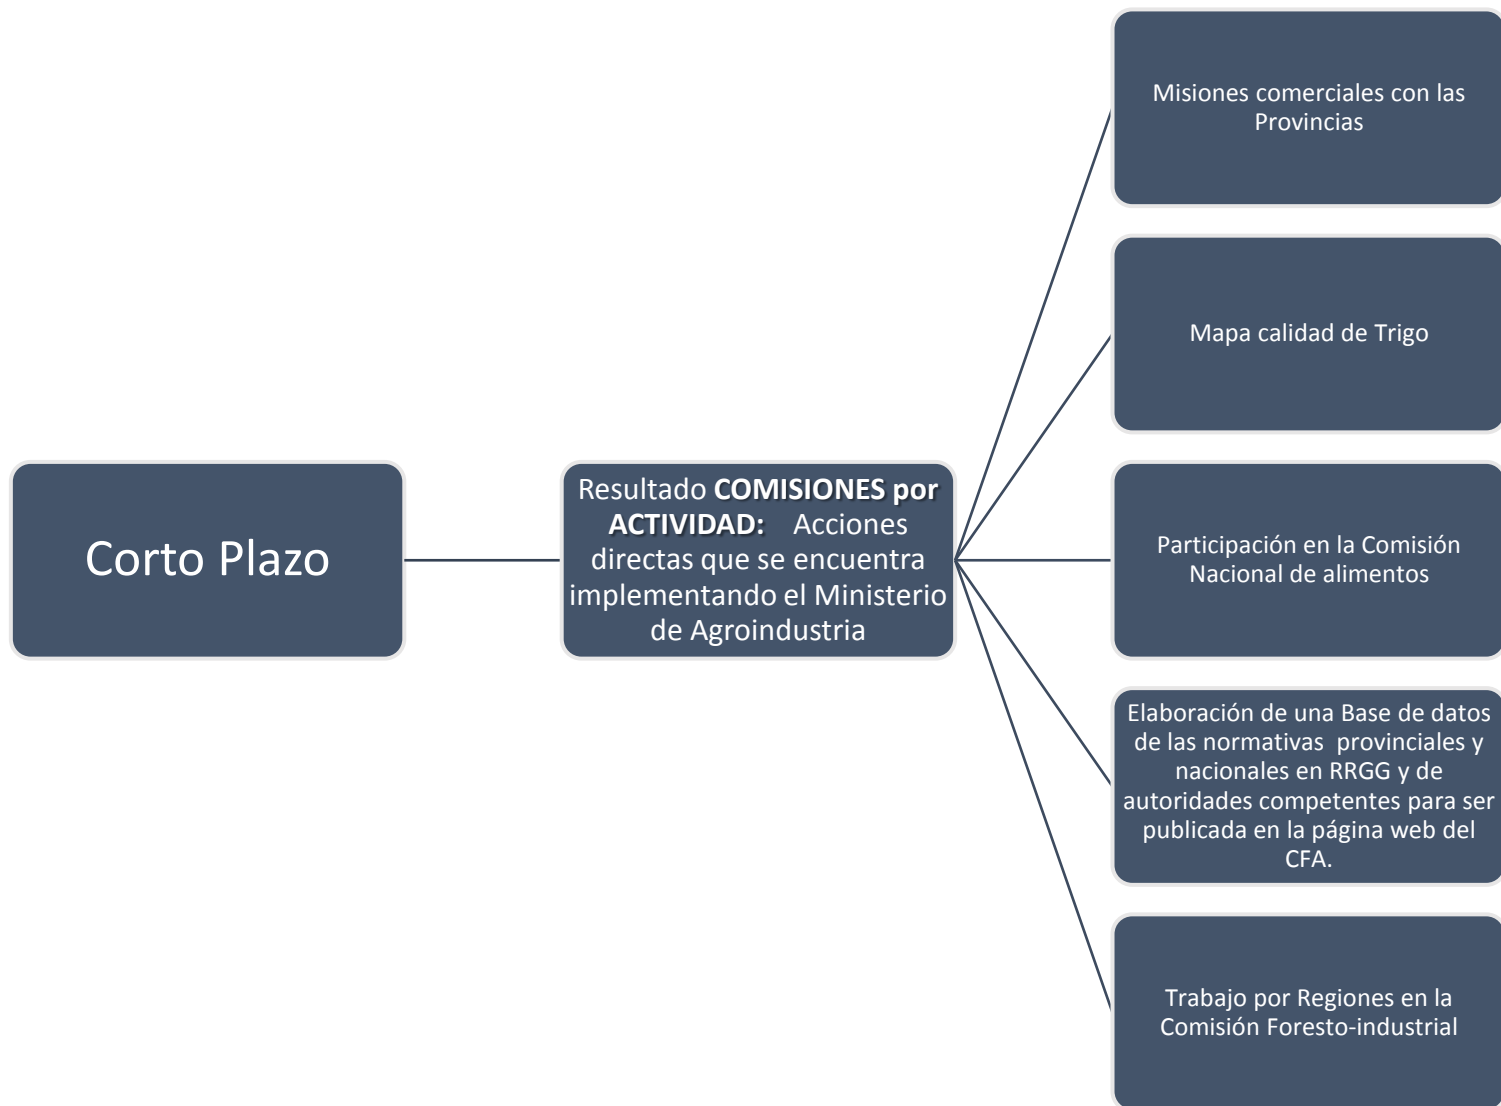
Corto Plazo

Resultado **COMISIONES por ACTIVIDAD:** Acciones directas que se encuentra implementando el Ministerio de Agroindustria

Misiones comerciales con las Provincias

Mapa calidad de Trigo

Participación en la Comisión Nacional de alimentos

Elaboración de una Base de datos de las normativas provinciales y nacionales en RRGG y de autoridades competentes para ser publicada en la página web del CFA.

Trabajo por Regiones en la Comisión Foresto-industrial